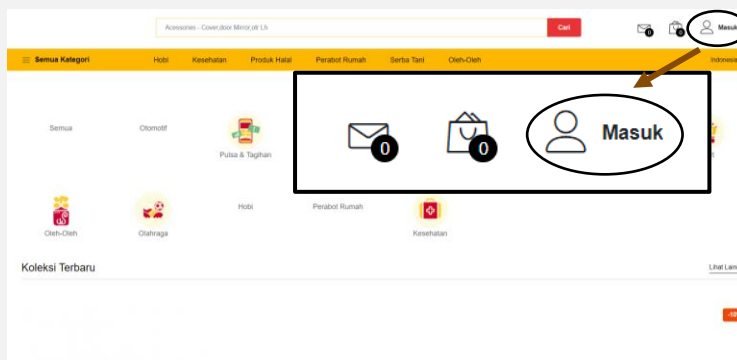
Accessories - Cover,door Mirror,dll Lh

Cari

0 0 Masuk

Semua Kategori

Hobi Kesehatan Produk Halal Perabot Rumah Serba Tani Oleh-Oleh

Indonesia

Semua Otomotif Pulsa & Tagihan

0 0 Masuk

Oleh-Oleh Olahraga Hobi Perabot Rumah Kesehatan

Koleksi Terbaru

Lihat Lain